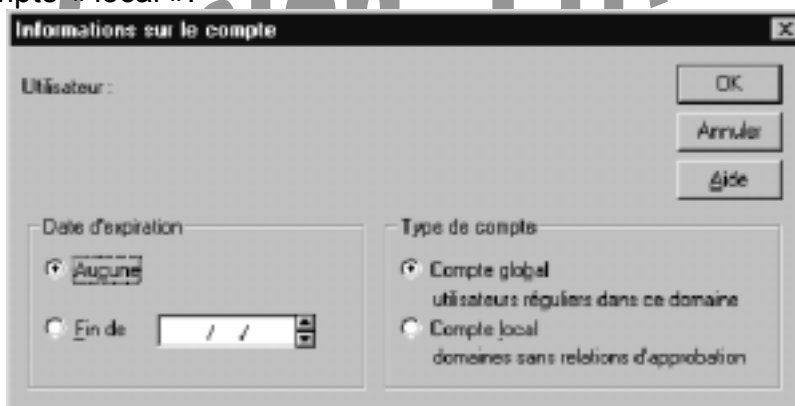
Informations sur le compte

Utilisateur :

OK

Annuler

Aide

Date d'expiration

Aucune

Fin de / /

Type de compte

Compte global
utilisateurs réguliers dans ce domaine

Compte local
domaines sans relations d'approbation